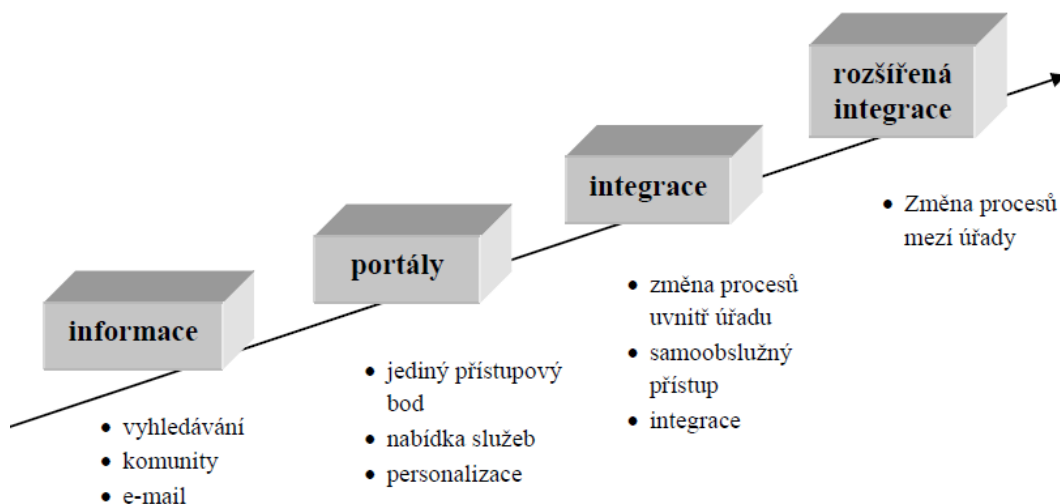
informace

- vyhledávání
- komunity
- e-mail

portály

- jediný přístupový bod
- nabídka služeb
- personalizace

integrace

- změna procesů uvnitř úřadu
- samoobslužný přístup
- integrace

rozšířená integrace

- Změna procesů mezí úřady